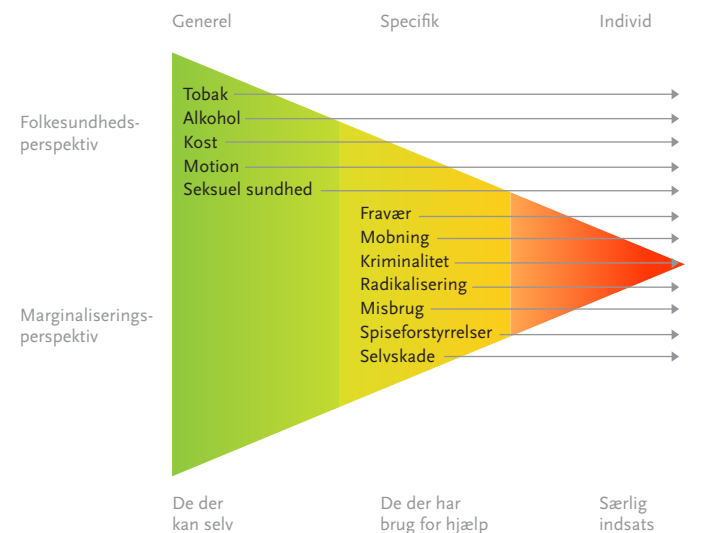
Generel

Specifik

Individ

Folkesundheds-perspektiv

Marginaliserings-perspektiv

Tobak
Alkohol
Kost
Motion
Seksuel sundhed

Fravær
Mobning
Kriminalitet
Radikalisering
Misbrug
Spiseforstyrrelser
Selvskade

De der kan selv

De der har brug for hjælp

Særlig indsats